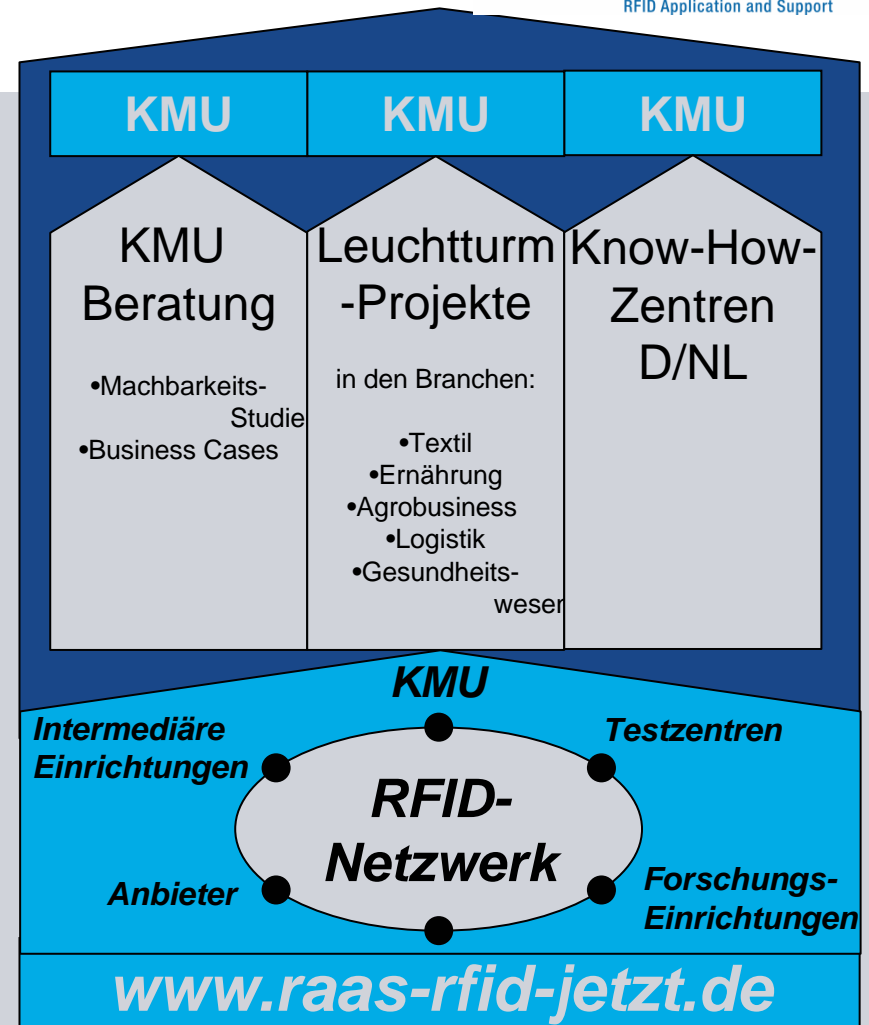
RFID Application and Support

KMU

KMU

KMU

KMU Beratung

•Machbarkeits-Studie
•Business Cases

Leuchtturm-Projekte

in den Branchen:

•Textil
•Ernährung
•Agrobusiness
•Logistik
•Gesundheitswesen

Know-How-Zentren D/NL

KMU

Intermediäre Einrichtungen

Testzentren

RFID-Netzwerk

Anbieter

Forschungs-Einrichtungen

www.raas-rfid-jetzt.de